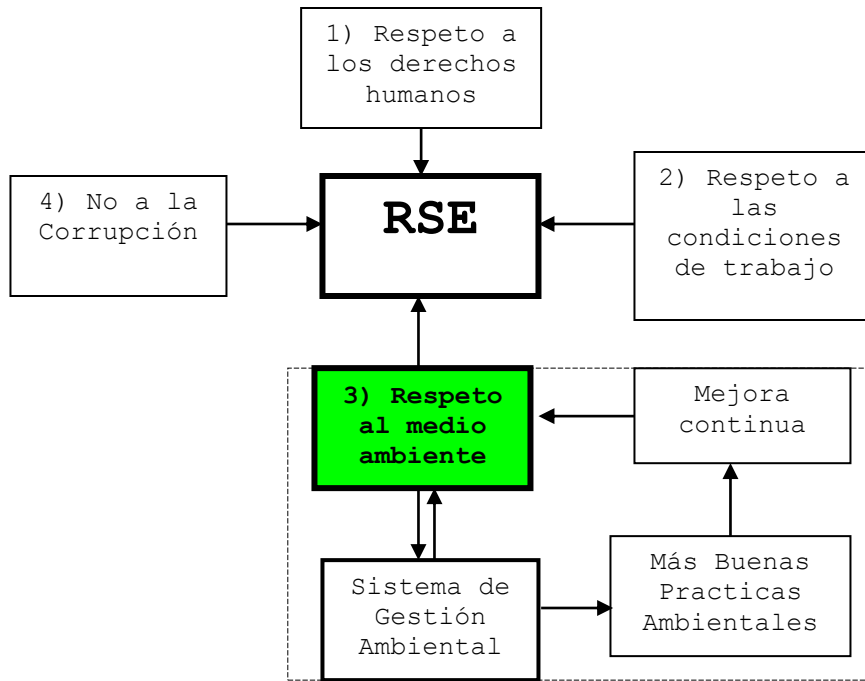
1) Respeto a los derechos humanos

4) No a la Corrupción

RSE

2) Respeto a las condiciones de trabajo

3) Respeto al medio ambiente

Mejora continua

Sistema de Gestión Ambiental

Más Buenas Practicas Ambientales